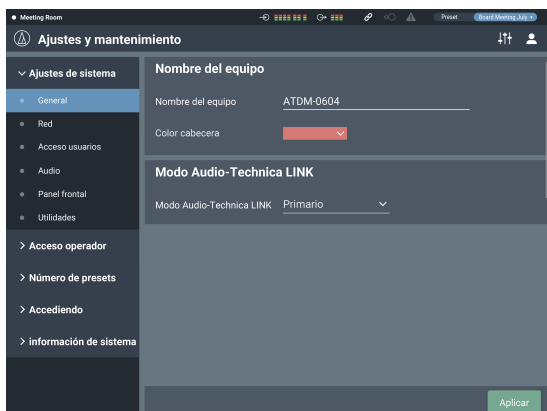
● Meeting Room

Preset

Board Meeting July

Ajustes y mantenimiento

∨ Ajustes de sistema

General

Red

Acceso usuarios

Audio

Panel frontal

Utilidades

> Acceso operador

> Número de presets

> Accediendo

> información de sistema

Nombre del equipo

Nombre del equipo

ATDM-0604

Color cabecera

Modo Audio-Technica LINK

Modo Audio-Technica LINK

Primario

Aplicar